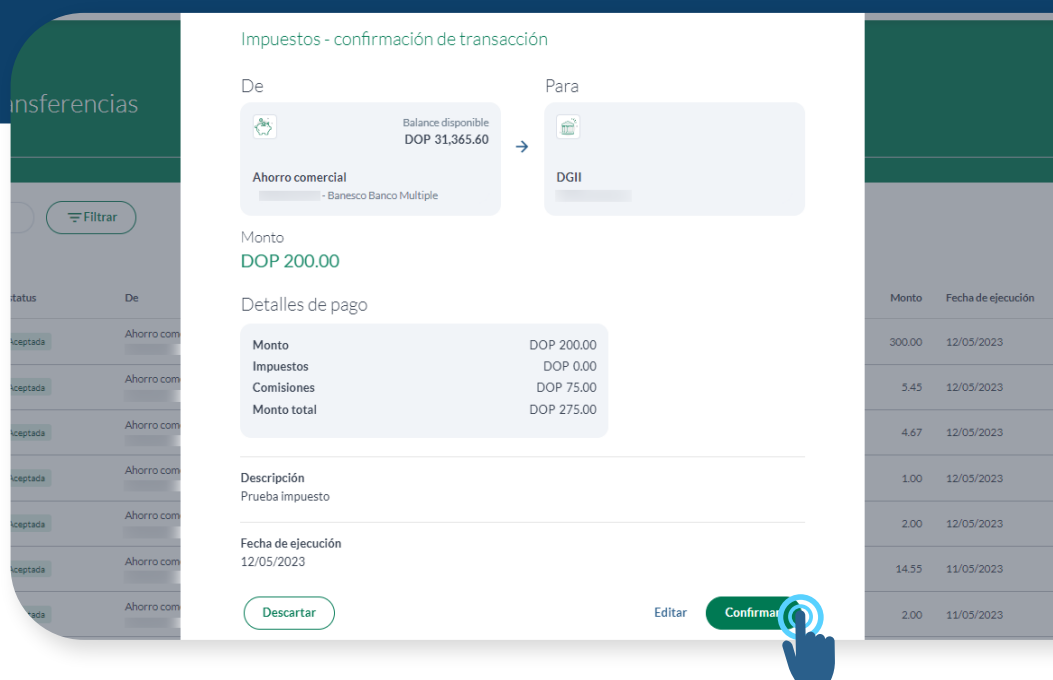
nsferencias

Filtrar

tatus | De | Monto | Fecha de ejecución

Aceptada | Ahorro com | 300.00 | 12/05/2023
Aceptada | Ahorro com | 5.45 | 12/05/2023
Aceptada | Ahorro com | 4.67 | 12/05/2023
Aceptada | Ahorro com | 1.00 | 12/05/2023
Aceptada | Ahorro com | 2.00 | 12/05/2023
Aceptada | Ahorro com | 14.55 | 11/05/2023
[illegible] | Ahorro com | 2.00 | 11/05/2023

Impuestos - confirmación de transacción

De

Balance disponible
DOP 31,365.60

Ahorro comercial
- Banesco Banco Multiple

Para

DGII

Monto
DOP 200.00

Detalles de pago

| | |
|---|---|
| Monto | DOP 200.00 |
| Impuestos | DOP 0.00 |
| Comisiones | DOP 75.00 |
| Monto total | DOP 275.00 |

Descripción
Prueba impuesto

Fecha de ejecución
12/05/2023

Descartar

Editar

Confirmar